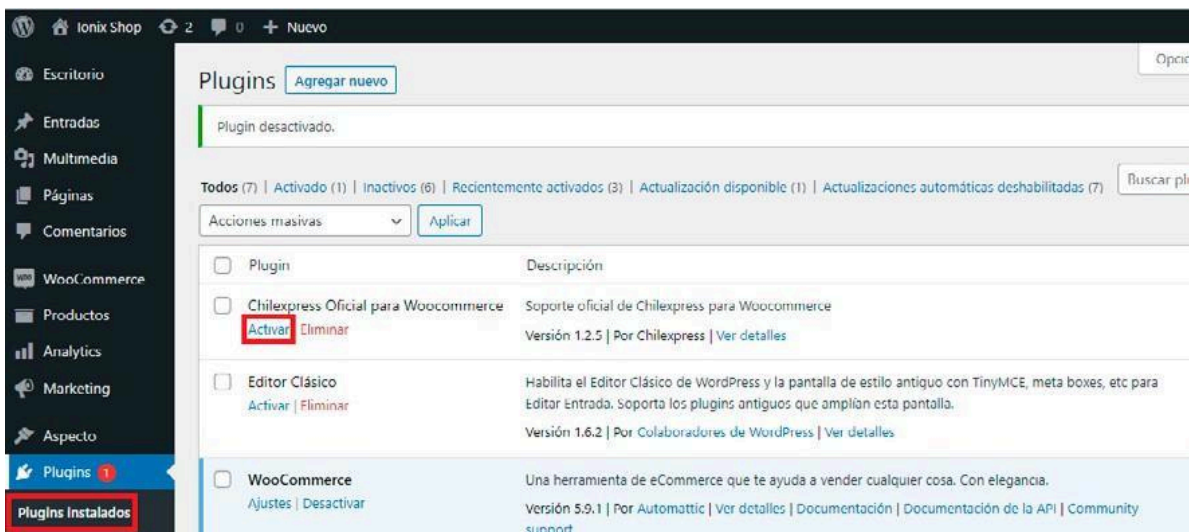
Ionix Shop 2 0 + Nuevo

Escritorio
Entradas
Multimedia
Páginas
Comentarios
WooCommerce
Productos
Analytics
Marketing
Aspecto
Plugins 1
Plugins instalados

Plugins Agregar nuevo

Opci

Plugin desactivado.

Todos (7) | Activado (1) | Inactivos (6) | Recientemente activados (3) | Actualización disponible (1) | Actualizaciones automáticas deshabilitadas (7)

Buscar pl

Acciones masivas Aplicar

| Plugin | Descripción |
|---|---|
| Chilexpress Oficial para Woocommerce<br>Activar \| Eliminar | Soporte oficial de Chilexpress para Woocommerce<br>Versión 1.2.5 \| Por Chilexpress \| Ver detalles |
| Editor Clásico<br>Activar \| Eliminar | Habilita el Editor Clásico de WordPress y la pantalla de estilo antiguo con TinyMCE, meta boxes, etc para Editar Entrada. Soporta los plugins antiguos que amplían esta pantalla.<br>Versión 1.6.2 \| Por Colaboradores de WordPress \| Ver detalles |
| WooCommerce<br>Ajustes \| Desactivar | Una herramienta de eCommerce que te ayuda a vender cualquier cosa. Con elegancia.<br>Versión 5.9.1 \| Por Automattic \| Ver detalles \| Documentación \| Documentación de la API \| Community support |